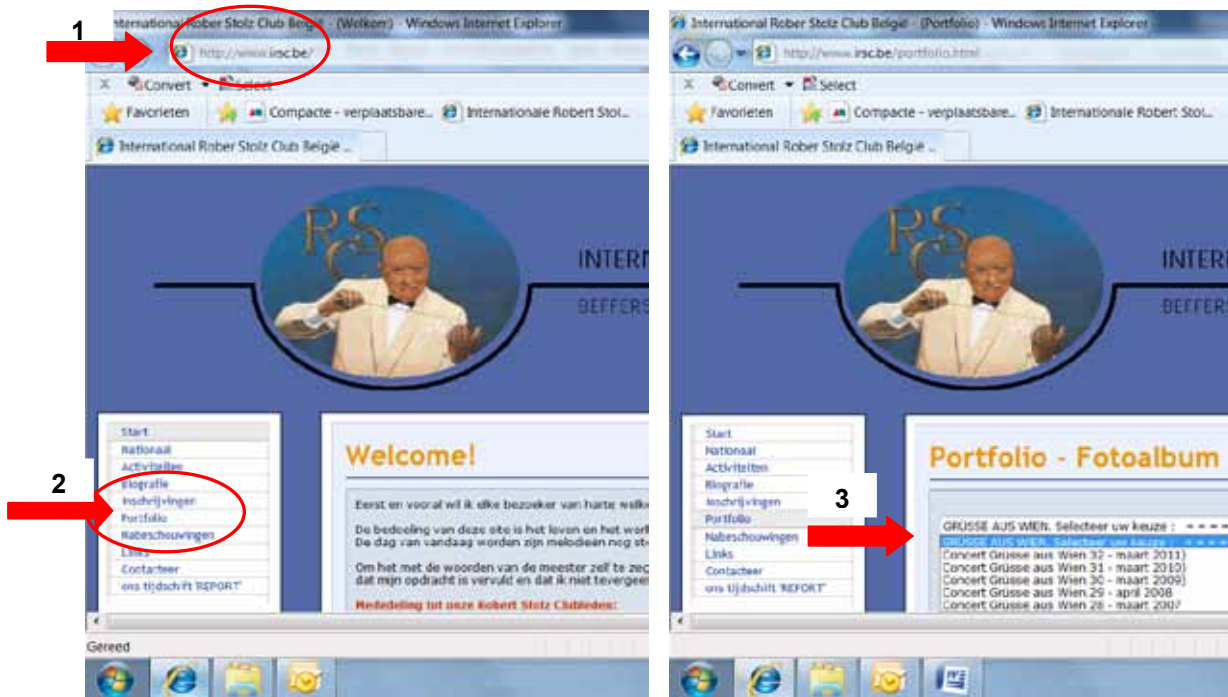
1

International Rober Stolz Club België - (Welkom) - Windows Internet Explorer

http://www.irsc.be/

Convert Select

Favorieten Compacte - verplaatsbare... Internationale Robert Stol...

International Rober Stolz Club België ...

RSC

INTERN

BEFFERS

2

Start
Nationaal
Activiteiten
Biografie
Inschrijvingen
Portfolio
Nabeschouwingen
Links
Contacteer
ons tijdschift 'REPORT'

Welcome!

Eerst en vooral wil ik elke bezoeker van harte welk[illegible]

De bedoeling van deze site is het leven en het werk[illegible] De dag van vandaag worden zijn melodieën nog st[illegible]

Om het met de woorden van de meester zelf te zeg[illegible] dat mijn opdracht is vervuld en dat ik niet tevergee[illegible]

Mededeling tot onze Robert Stolz Clubleden:

Gereed

International Rober Stolz Club België - (Portfolio) - Windows Internet Explorer

http://www.irsc.be/portfolio.html

Convert Select

Favorieten Compacte - verplaatsbare... Internationale Robert Stol...

International Rober Stolz Club België ...

RSC

INTER

BEFFER

Start
Nationaal
Activiteiten
Biografie
Inschrijvingen
Portfolio
Nabeschouwingen
Links
Contacteer
ons tijdschift 'REPORT'

Portfolio - Fotoalbum

3

GRÜSSE AUS WIEN. Selecteer uw keuze : = = = =
GRÜSSE AUS WIEN. Selecteer uw keuze : = = = =
Concert Grüsse aus Wien 32 - maart 2011)
Concert Grüsse aus Wien 31 - maart 2010)
Concert Grüsse aus Wien 30 - maart 2009)
Concert Grüsse aus Wien 29 - april 2008
Concert Grüsse aus Wien 28 - maart 2007